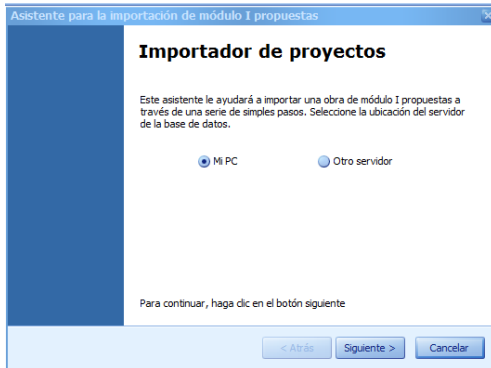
Asistente para la importación de módulo I propuestas

Importador de proyectos

Este asistente le ayudará a importar una obra de módulo I propuestas a través de una serie de simples pasos. Seleccione la ubicación del servidor de la base de datos.

Mi PC

Otro servidor

Para continuar, haga clic en el botón siguiente

< Atrás

Siguiente >

Cancelar